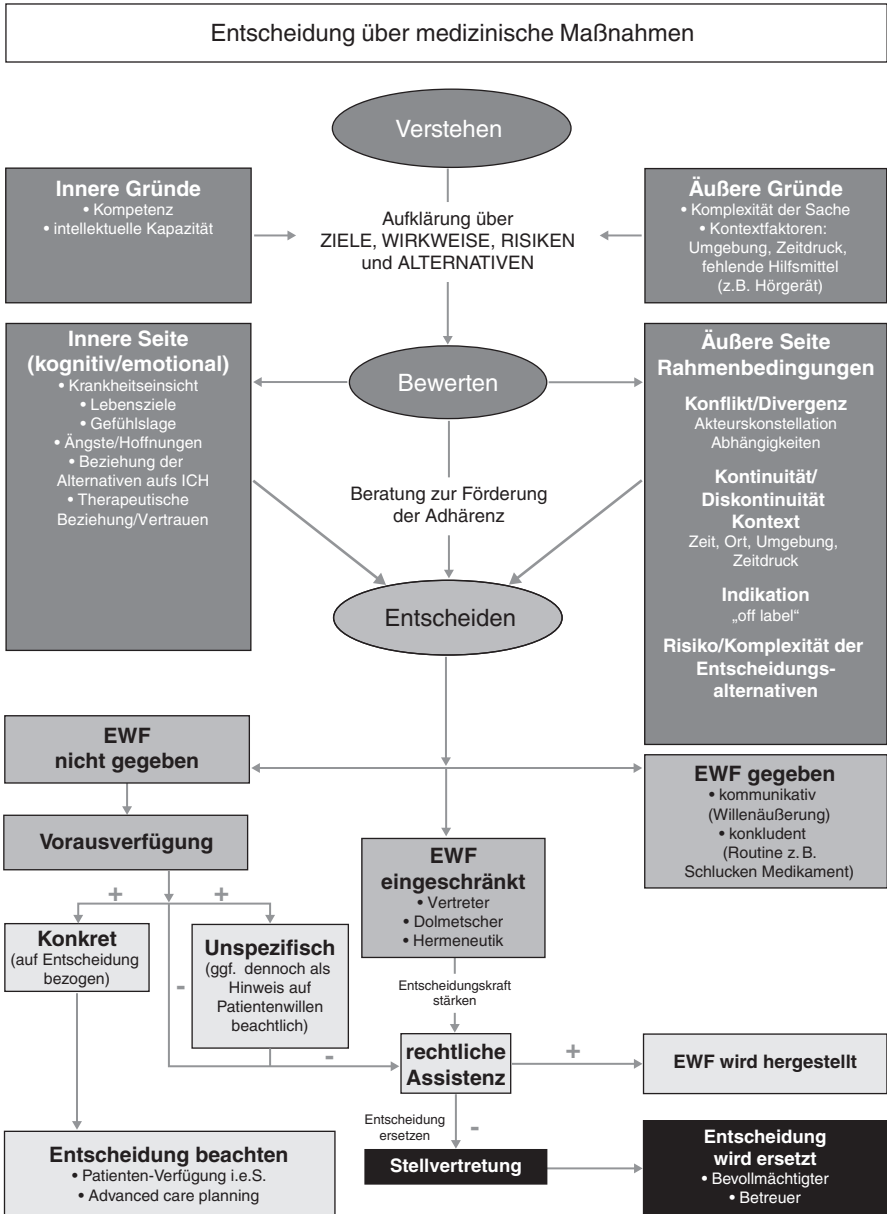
Entscheidung über medizinische Maßnahmen

Verstehen

Innere Gründe
• Kompetenz
• intellektuelle Kapazität

Aufklärung über ZIELE, WIRKWEISE, RISIKEN und ALTERNATIVEN

Äußere Gründe
• Komplexität der Sache
• Kontextfaktoren: Umgebung, Zeitdruck, fehlende Hilfsmittel (z.B. Hörgerät)

Innere Seite (kognitiv/emotional)
• Krankheitseinsicht
• Lebensziele
• Gefühlslage
• Ängste/Hoffnungen
• Beziehung der Alternativen aufs ICH
• Therapeutische Beziehung/Vertrauen

Bewerten

Beratung zur Förderung der Adhärenz

Äußere Seite Rahmenbedingungen

Konflikt/Divergenz
Akteurskonstellation
Abhängigkeiten

Kontinuität/ Diskontinuität
Kontext
Zeit, Ort, Umgebung, Zeitdruck

Indikation
„off label"

Risiko/Komplexität der Entscheidungsalternativen

Entscheiden

EWF nicht gegeben

EWF gegeben
• kommunikativ (Willenäußerung)
• konkludent (Routine z.B. Schlucken Medikament)

Vorausverfügung

+

+

EWF eingeschränkt
• Vertreter
• Dolmetscher
• Hermeneutik

Konkret
(auf Entscheidung bezogen)

Unspezifisch
(ggf. dennoch als Hinweis auf Patientenwillen beachtlich)

-

Entscheidungskraft stärken

-

rechtliche Assistenz

+

EWF wird hergestellt

Entscheidung ersetzen

-

Entscheidung beachten
• Patienten-Verfügung i.e.S.
• Advanced care planning

Stellvertretung

Entscheidung wird ersetzt
• Bevollmächtigter
• Betreuer